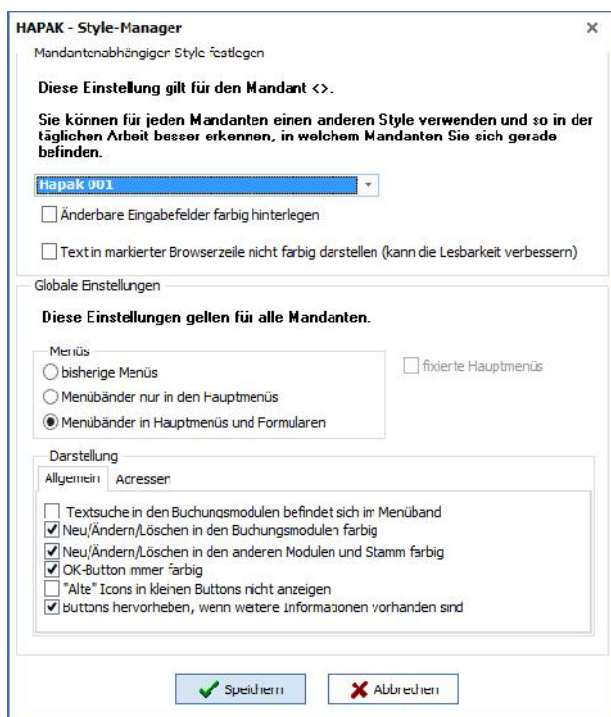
HAPAK - Style-Manager

×

Mandantenabhängiger Style festlegen

Diese Einstellung gilt für den Mandant <>.

Sie können für jeden Mandanten einen anderen Style verwenden und so in der täglichen Arbeit besser erkennen, in welchem Mandanten Sie sich gerade befinden.

Hapak 001

Änderbare Eingabefelder farbig hinterlegen

Text in markierter Browserzeile nicht farbig darstellen (kann die Lesbarkeit verbessern)

Globale Einstellungen

Diese Einstellungen gelten für alle Mandanten.

Menüs

bisherige Menüs

Menübänder nur in den Hauptmenüs

Menübänder in Hauptmenüs und Formularen

fixierte Hauptmenüs

Darstellung

Allgemein

Adressen

Textsuche in den Buchungsmodulen befindet sich im Menüband

Neu/Ändern/Löschen in den Buchungsmodulen farbig

Neu/Ändern/Löschen in den anderen Modulen und Stamm farbig

OK-Button immer farbig

"Alte" Icons in kleinen Buttons nicht anzeigen

Buttons hervorheben, wenn weitere Informationen vorhanden sind

Speichern

Abbrechen